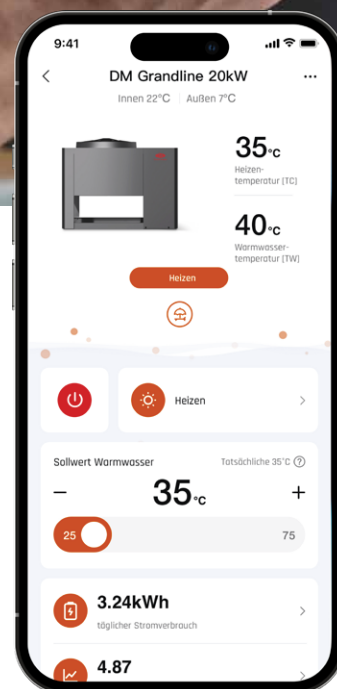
9:41

DM Grandline 20kW

Innen 22°C | Außen 7°C

35°C
Heizentemperatur [TC]

40°C
Warmwassertemperatur [TW]

Heizen

Heizen

Sollwert Warmwasser
Tatsächliche 35°C

−
35°C
+

25
75

3.24kWh
täglicher Stromverbrauch

4.87